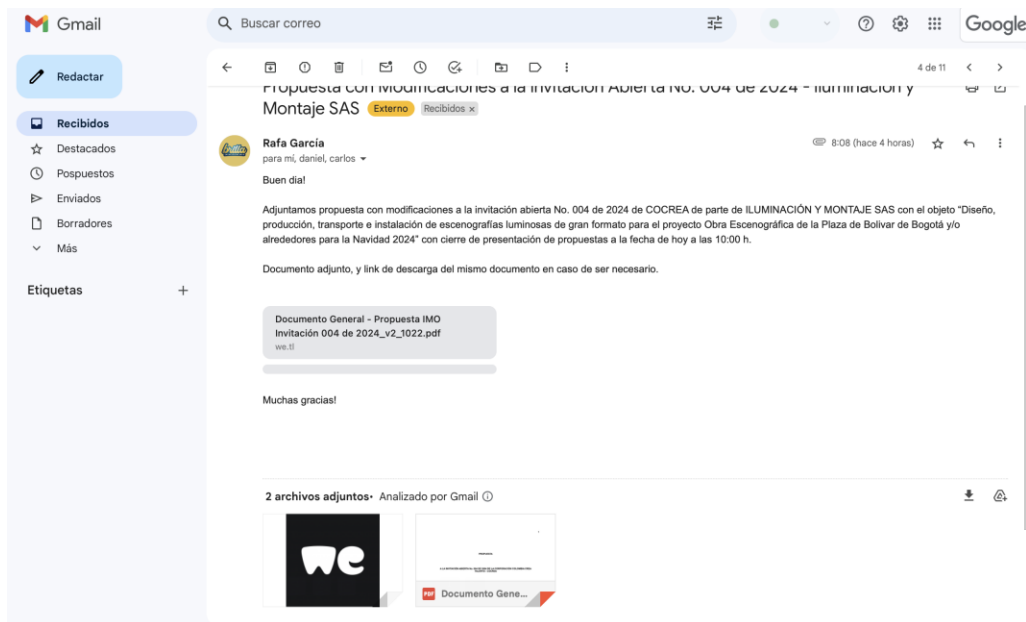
Gmail

Buscar correo

Google

Redactar

Recibidos
Destacados
Pospuestos
Enviados
Borradores
Más

Etiquetas

4 de 11

Propuesta con Modificaciones a la Invitación Abierta No. 004 de 2024 - Iluminación y Montaje SAS Externo Recibidos ×

Rafa García
para mí, daniel, carlos

8:08 (hace 4 horas)

Buen dia!

Adjuntamos propuesta con modificaciones a la invitación abierta No. 004 de 2024 de COCREA de parte de ILUMINACIÓN Y MONTAJE SAS con el objeto "Diseño, producción, transporte e instalación de escenografías luminosas de gran formato para el proyecto Obra Escenográfica de la Plaza de Bolivar de Bogotá y/o alrededores para la Navidad 2024" con cierre de presentación de propuestas a la fecha de hoy a las 10:00 h.

Documento adjunto, y link de descarga del mismo documento en caso de ser necesario.

Documento General - Propuesta IMO Invitación 004 de 2024_v2_1022.pdf
we.tl

Muchas gracias!

2 archivos adjuntos • Analizado por Gmail

Documento Gene...